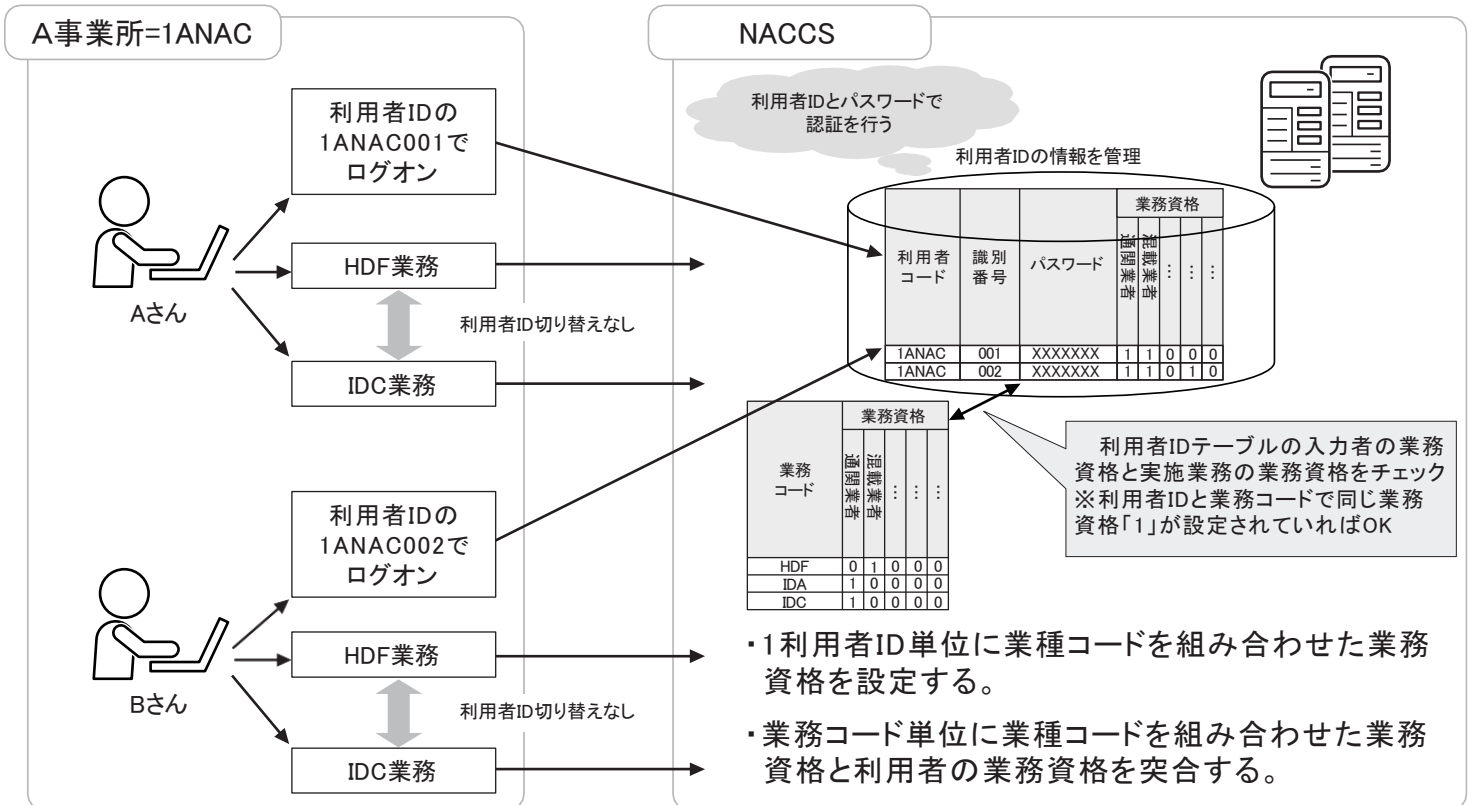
A事業所=1ANAC

利用者IDの1ANAC001でログオン

HDF業務

利用者ID切り替えなし

IDC業務

Aさん

利用者IDの1ANAC002でログオン

HDF業務

利用者ID切り替えなし

IDC業務

Bさん

NACCS

利用者IDとパスワードで認証を行う

利用者IDの情報を管理

| 利用者コード | 識別番号 | パスワード | 業務資格 通関業者 | 混載業者 | ： | ： | ： |
|---|---|---|---|---|---|---|---|
| 1ANAC | 001 | XXXXXXX | 1 | 1 | 0 | 0 | 0 |
| 1ANAC | 002 | XXXXXXX | 1 | 1 | 0 | 1 | 0 |

| 業務コード | 業務資格 通関業者 | 混載業者 | ： | ： | ： |
|---|---|---|---|---|---|
| HDF | 0 | 1 | 0 | 0 | 0 |
| IDA | 1 | 0 | 0 | 0 | 0 |
| IDC | 1 | 0 | 0 | 0 | 0 |

利用者IDテーブルの入力者の業務資格と実施業務の業務資格をチェック
※利用者IDと業務コードで同じ業務資格「1」が設定されていればOK

・1利用者ID単位に業種コードを組み合わせた業務資格を設定する。

・業務コード単位に業種コードを組み合わせた業務資格と利用者の業務資格を突合する。